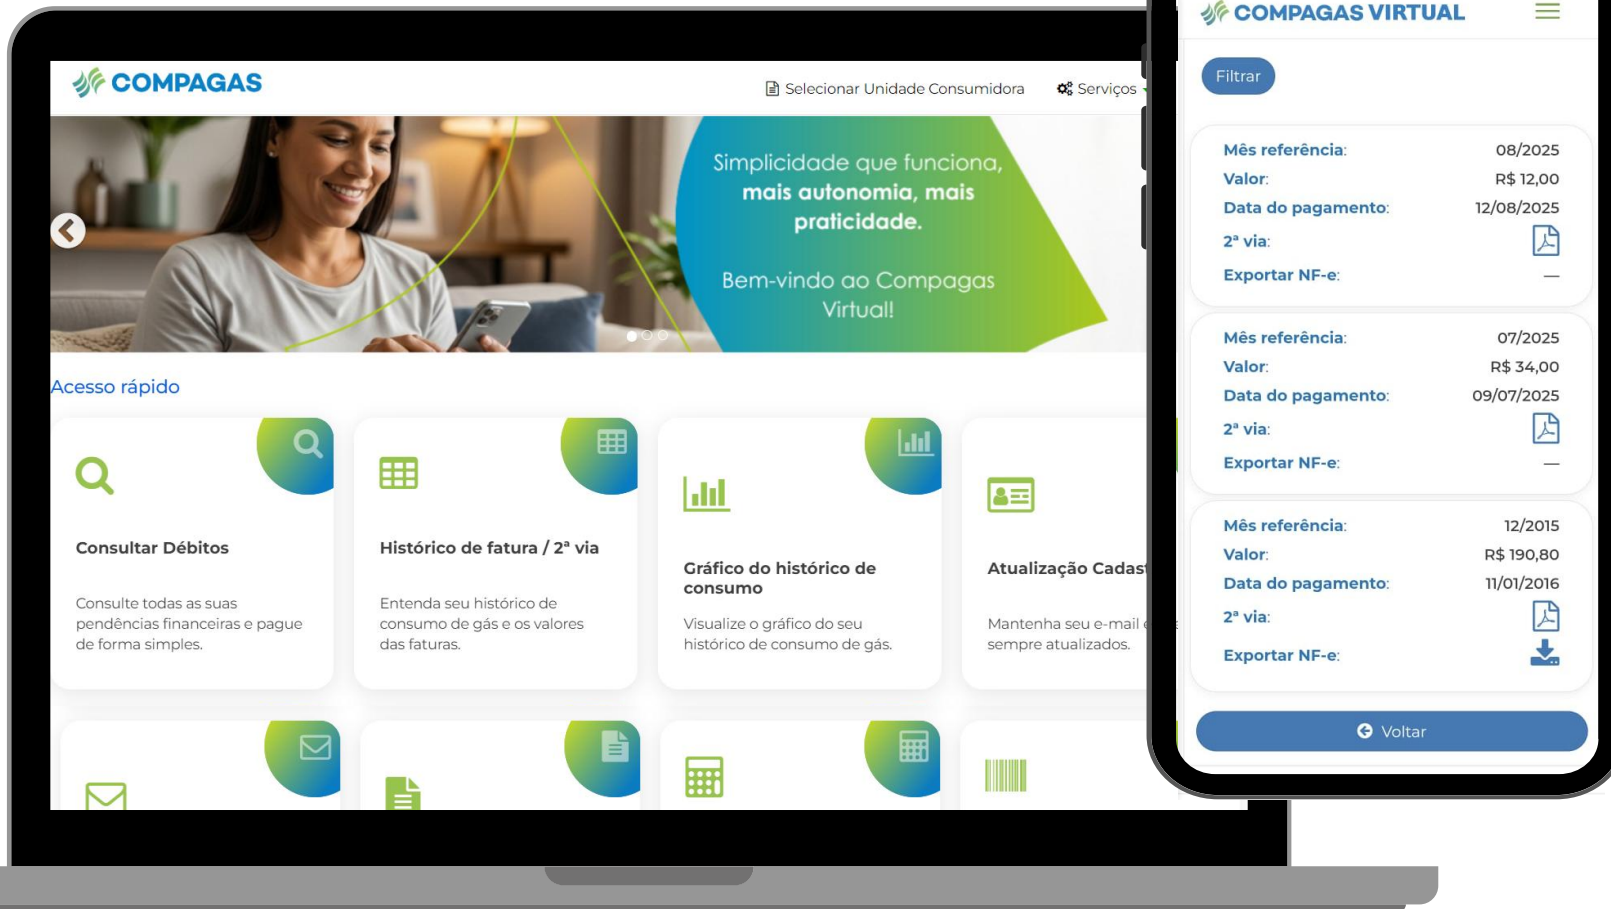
COMPAGAS

Selecionar Unidade Consumidora

Serviços

Simplicidade que funciona, mais autonomia, mais praticidade.

Bem-vindo ao Compagas Virtual!

Acesso rápido

Consultar Débitos

Consulte todas as suas pendências financeiras e pague de forma simples.

Histórico de fatura / 2ª via

Entenda seu histórico de consumo de gás e os valores das faturas.

Gráfico do histórico de consumo

Visualize o gráfico do seu histórico de consumo de gás.

Atualização Cadas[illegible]

Mantenha seu e-mail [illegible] sempre atualizados.

COMPAGAS VIRTUAL

Filtrar

| | |
|---|---|
| Mês referência: | 08/2025 |
| Valor: | R$ 12,00 |
| Data do pagamento: | 12/08/2025 |
| 2ª via: | |
| Exportar NF-e: | — |

| | |
|---|---|
| Mês referência: | 07/2025 |
| Valor: | R$ 34,00 |
| Data do pagamento: | 09/07/2025 |
| 2ª via: | |
| Exportar NF-e: | — |

| | |
|---|---|
| Mês referência: | 12/2015 |
| Valor: | R$ 190,80 |
| Data do pagamento: | 11/01/2016 |
| 2ª via: | |
| Exportar NF-e: | |

Voltar